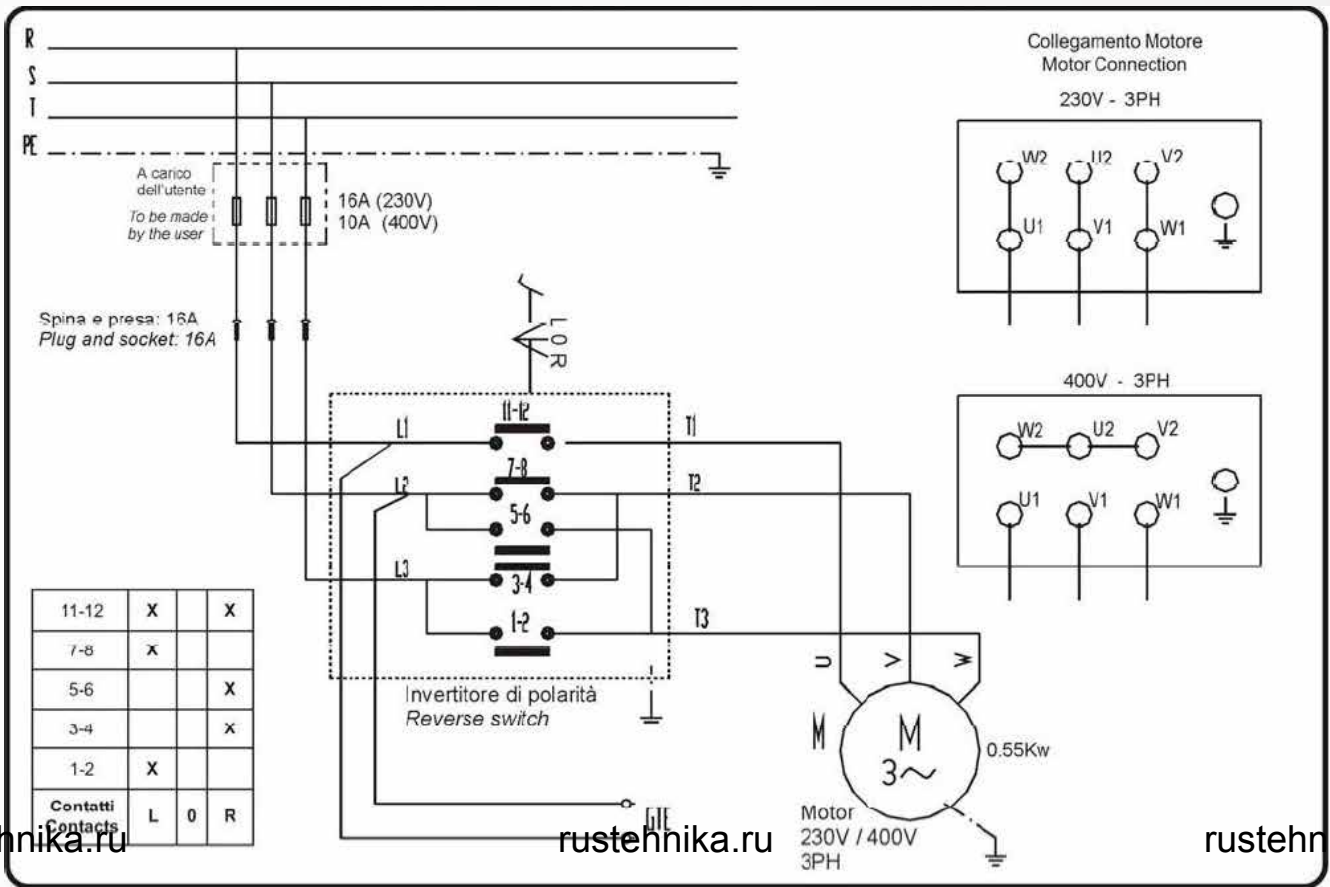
R
S
T
PE

A carico dell'utente
To be made by the user

16A (230V)
10A (400V)

Spina e presa: 16A
Plug and socket: 16A

L
O
R

L1
L2
L3
11-12
7-8
5-6
3-4
1-2
T1
T2
T3

Invertitore di polarità
Reverse switch

U
V
W
M
M
3~
0.55Kw

Motor
230V / 400V
3PH

GTE

Collegamento Motore
Motor Connection

230V - 3PH

W2 U2 V2
U1 V1 W1

400V - 3PH

W2 U2 V2
U1 V1 W1

| 11-12 | X | | X |
|---|---|---|---|
| 7-8 | X | | |
| 5-6 | | | X |
| 3-4 | | | X |
| 1-2 | X | | |
| Contatti Contacts | L | 0 | R |

hnika.ru
rustehnika.ru
rustehn